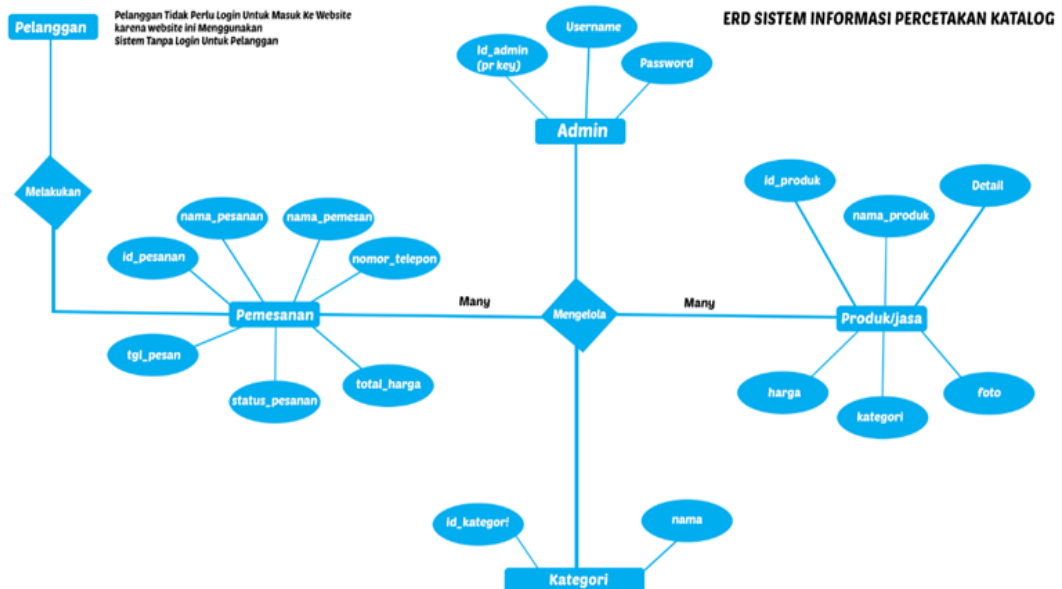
Pelanggan

Pelanggan Tidak Perlu Login Untuk Masuk Ke Website karena website ini Menggunakan Sistem Tanpa Login Untuk Pelanggan

ERD SISTEM INFORMASI PERCETAKAN KATALOG

Username

Id_admin (pr key)

Password

Admin

Melakukan

id_produk

Detail

nama_produk

nama_pesanan

nama_pemesan

id_pesanan

nomor_telepon

Many

Many

Mengelola

Pemesanan

Produk/jasa

tgl_pesan

total_harga

status_pesanan

harga

foto

kategori

id_kategori

nama

Kategori